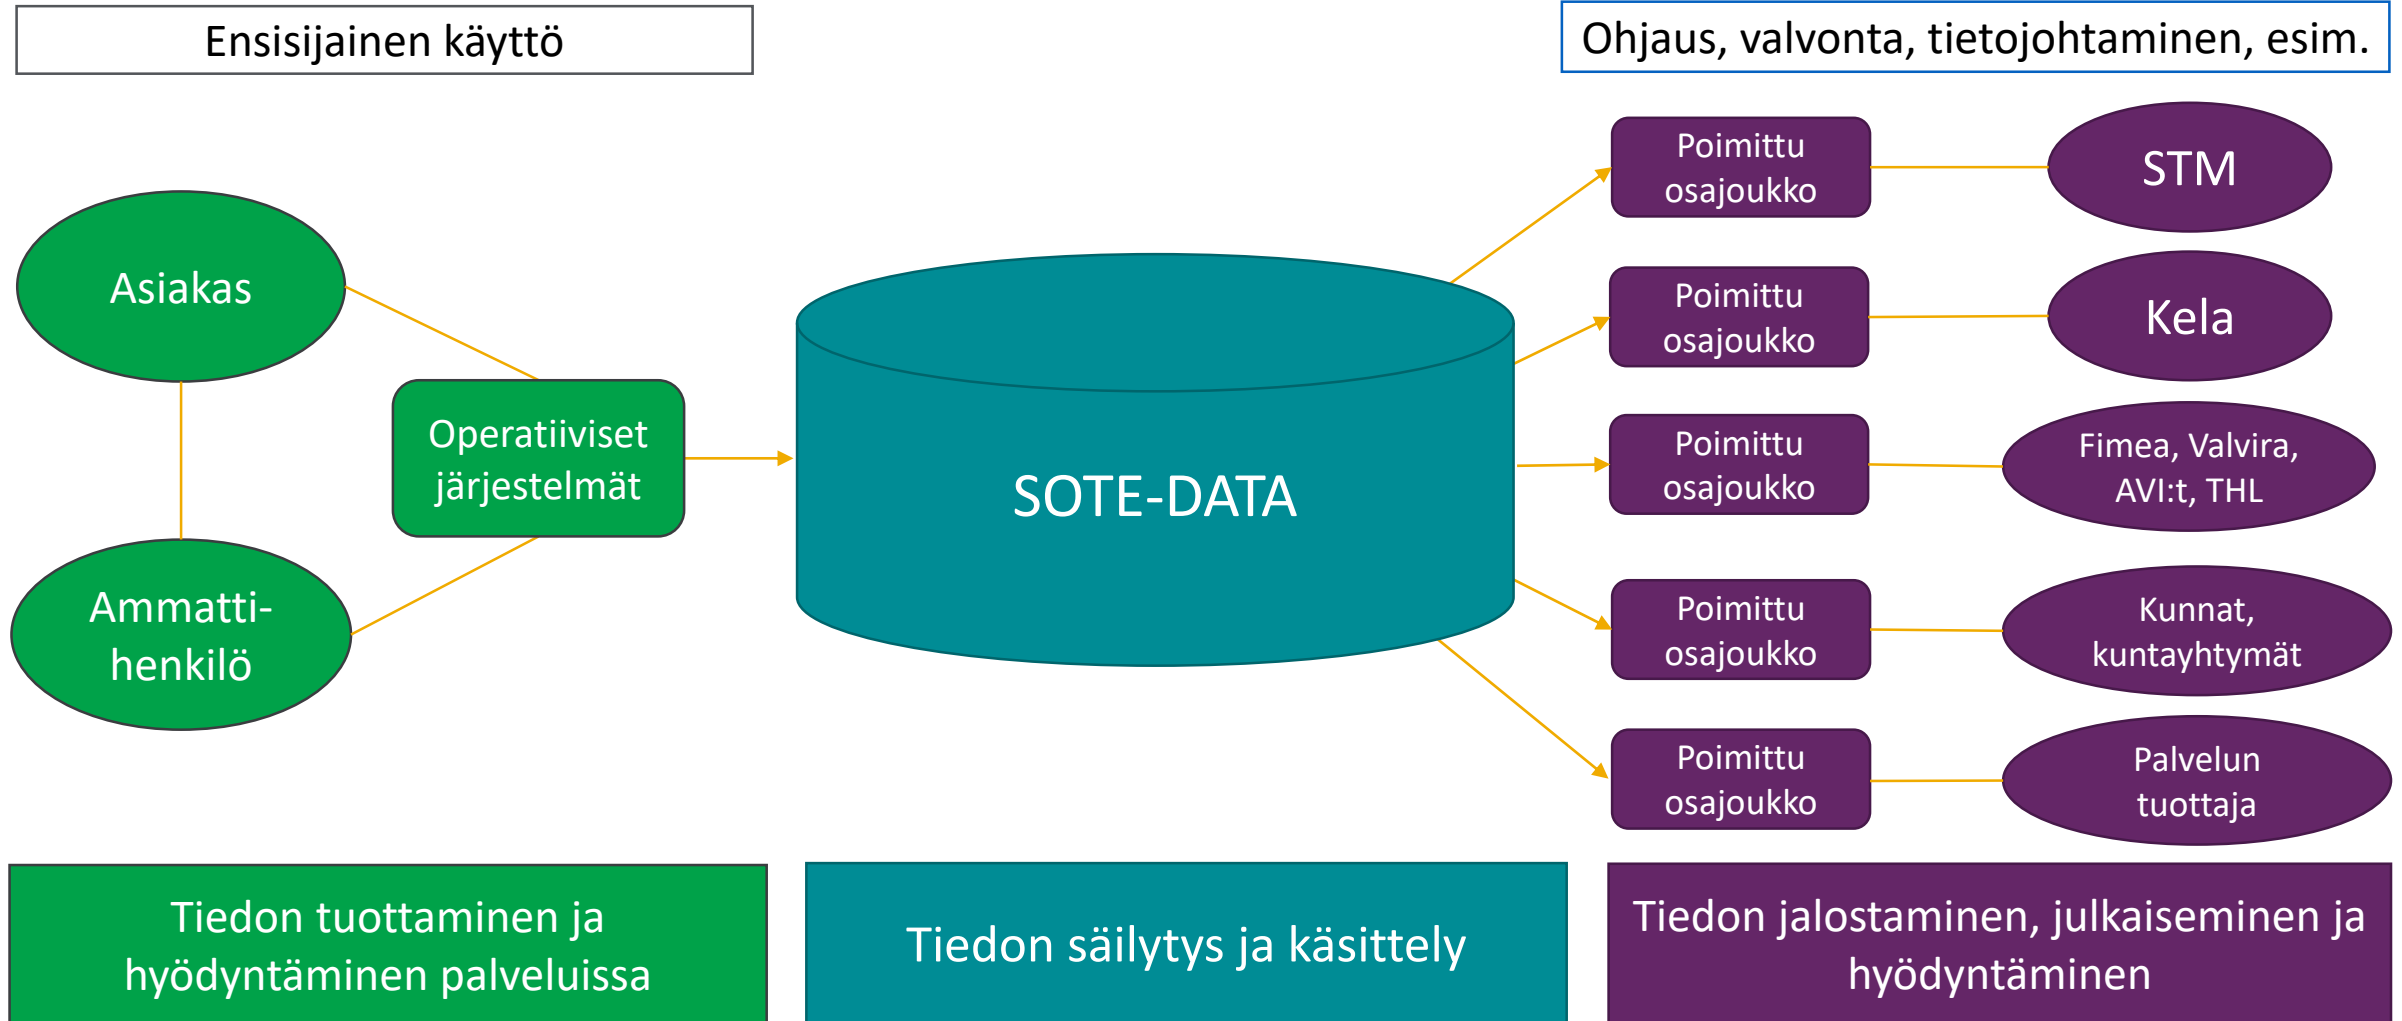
Ensisijainen käyttö

Ohjaus, valvonta, tietojohtaminen, esim.

Asiakas

Operatiiviset järjestelmät

Ammatti-henkilö

SOTE-DATA

Poimittu osajoukko

STM

Poimittu osajoukko

Kela

Poimittu osajoukko

Fimea, Valvira, AVI:t, THL

Poimittu osajoukko

Kunnat, kuntayhtymät

Poimittu osajoukko

Palvelun tuottaja

Tiedon tuottaminen ja hyödyntäminen palveluissa

Tiedon säilytys ja käsittely

Tiedon jalostaminen, julkaiseminen ja hyödyntäminen